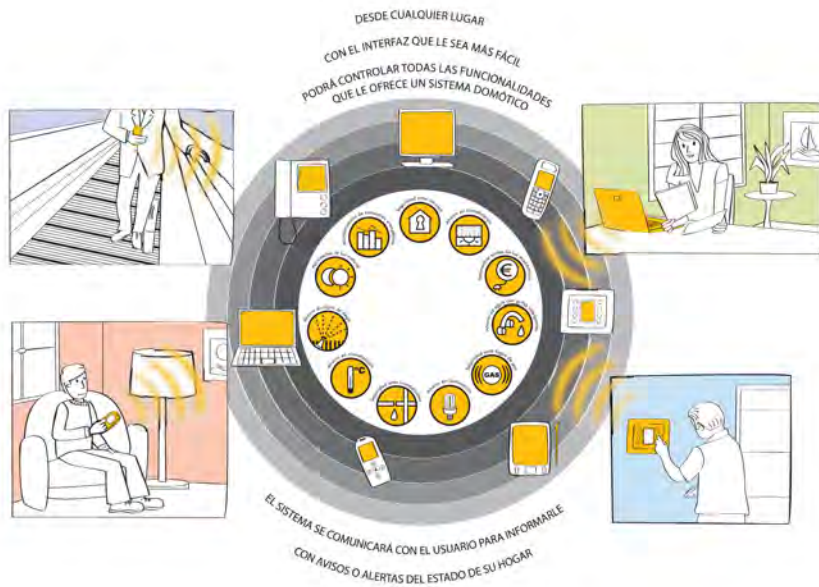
DESDE CUALQUIER LUGAR

CON EL INTERFAZ QUE LE SEA MÁS FÁCIL

PODRÁ CONTROLAR TODAS LAS FUNCIONALIDADES QUE LE OFRECE UN SISTEMA DOMÓTICO

GAS

EL SISTEMA SE COMUNICARÁ CON EL USUARIO PARA INFORMARLE

CON AVISOS O ALERTAS DEL ESTADO DE SU HOGAR